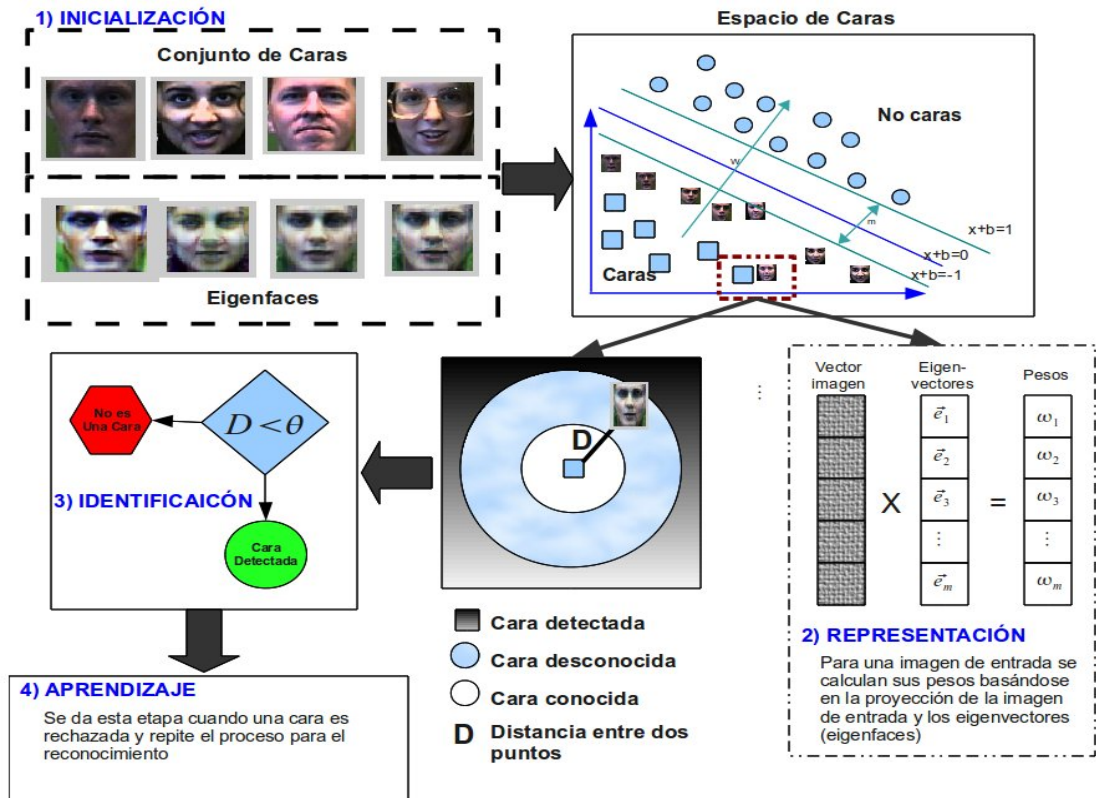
1) INICIALIZACIÓN

Conjunto de Caras

Eigenfaces

Espacio de Caras

No caras

w

m

x+b=1

x+b=0

x+b=-1

Caras

No es Una Cara

$D < \theta$

3) IDENTIFICAICÓN

Cara Detectada

D

Vector imagen

Eigen-vectores

Pesos

$\vec{e}_1$

$\vec{e}_2$

$\vec{e}_3$

$\vdots$

$\vec{e}_m$

X

=

$\omega_1$

$\omega_2$

$\omega_3$

$\vdots$

$\omega_m$

Cara detectada

Cara desconocida

Cara conocida

D Distancia entre dos puntos

2) REPRESENTACIÓN

Para una imagen de entrada se calculan sus pesos basándose en la proyección de la imagen de entrada y los eigenvectores (eigenfaces)

4) APRENDIZAJE

Se da esta etapa cuando una cara es rechazada y repite el proceso para el reconocimiento